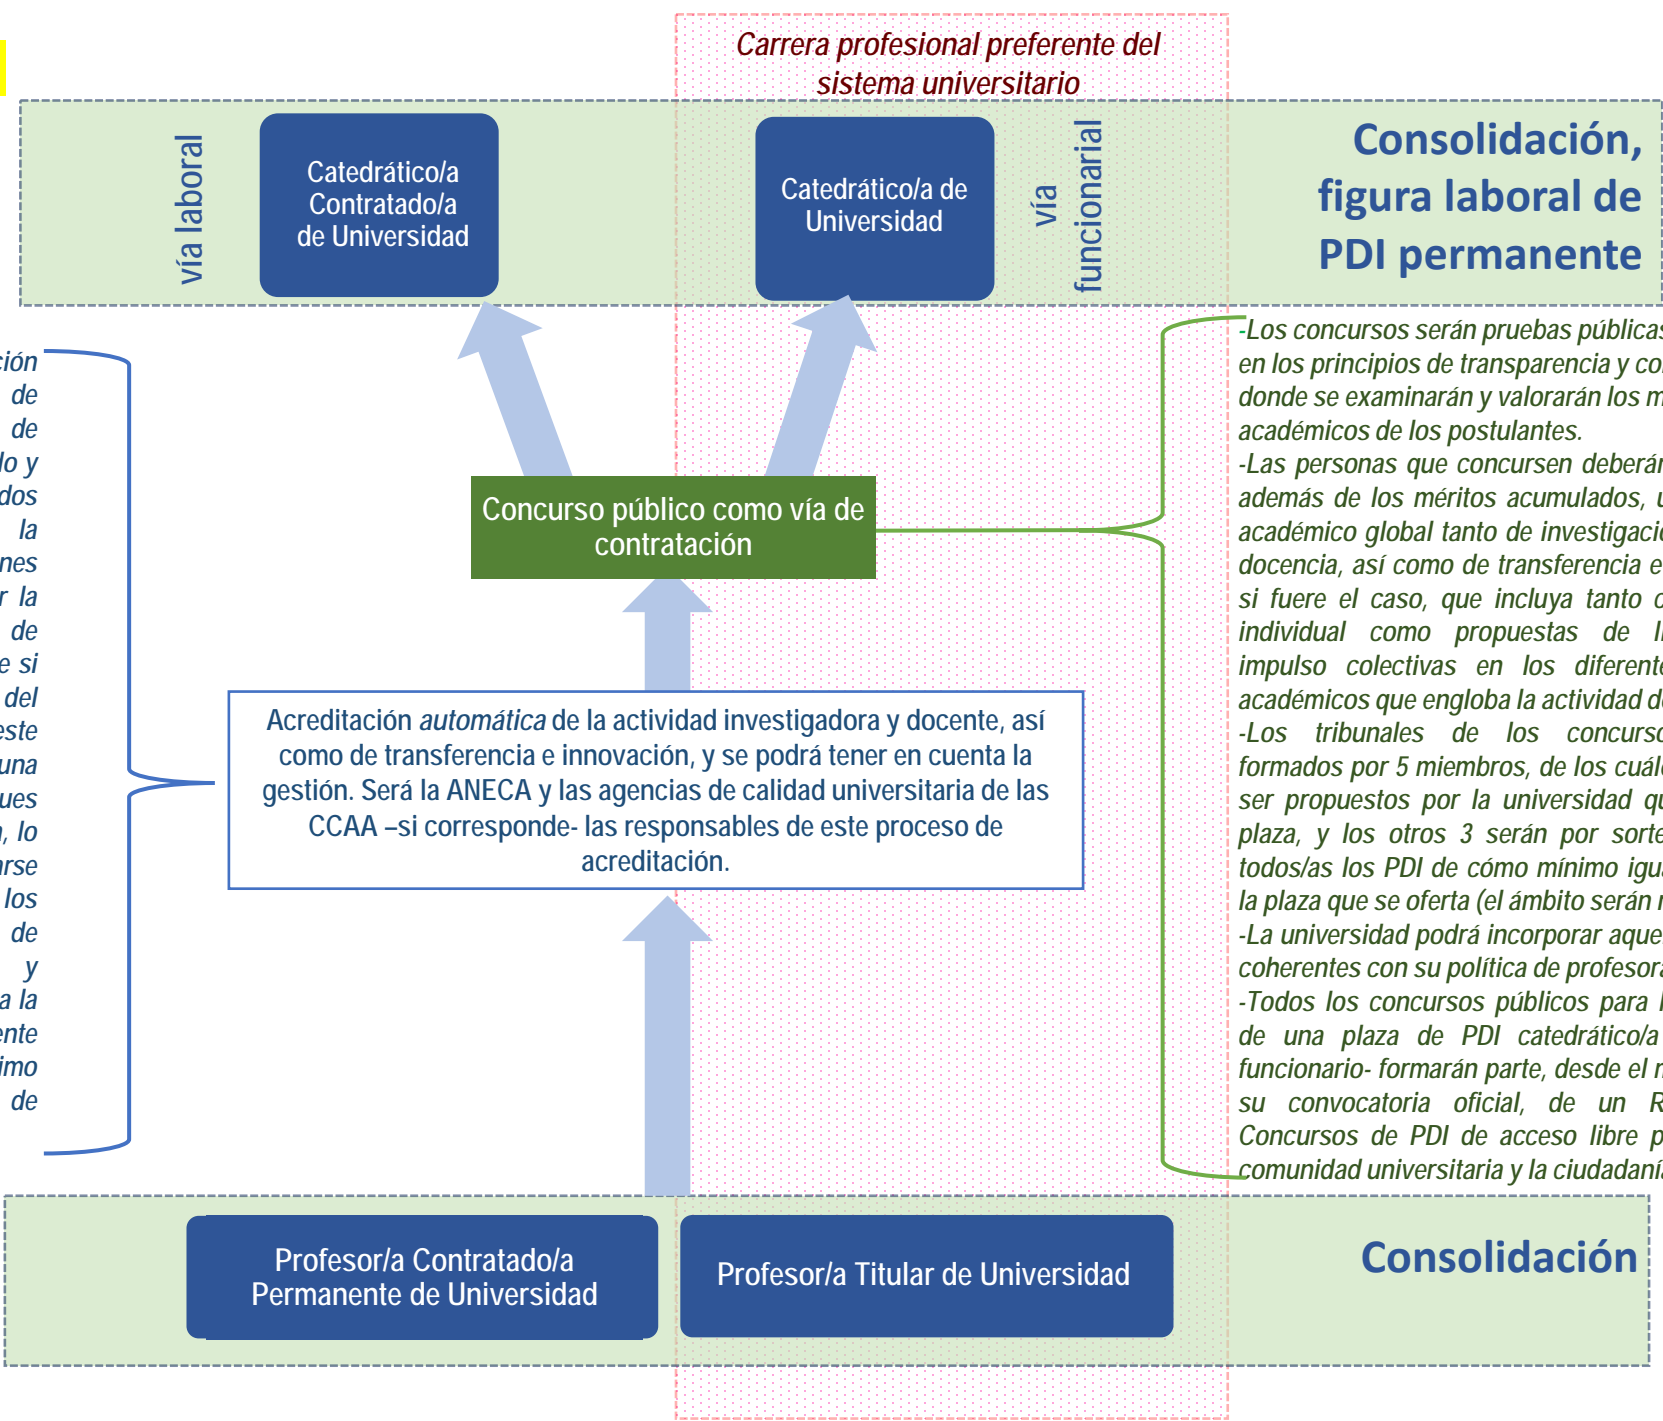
Carrera profesional preferente del sistema universitario

vía laboral

Catedrático/a Contratado/a de Universidad

Catedrático/a de Universidad

vía funcionarial

Consolidación, figura laboral de PDI permanente

ción
de
de
lo y
dos
la
nes
r la
de
e si
del
este
una
ues
, lo
rse
los
de
y
a la
ente
imo
de

Concurso público como vía de contratación

-Los concursos serán pruebas pública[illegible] en los principios de transparencia y co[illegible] donde se examinarán y valorarán los m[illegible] académicos de los postulantes.
-Las personas que concursen deberá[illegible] además de los méritos acumulados, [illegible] académico global tanto de investigaci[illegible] docencia, así como de transferencia e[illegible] si fuere el caso, que incluya tanto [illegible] individual como propuestas de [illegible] impulso colectivas en los diferent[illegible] académicos que engloba la actividad d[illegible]
-Los tribunales de los concurs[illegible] formados por 5 miembros, de los cuál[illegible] ser propuestos por la universidad q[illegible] plaza, y los otros 3 serán por sorte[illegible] todos/as los PDI de cómo mínimo igu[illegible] la plaza que se oferta (el ámbito serán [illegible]
-La universidad podrá incorporar aque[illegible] coherentes con su política de profesor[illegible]
-Todos los concursos públicos para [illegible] de una plaza de PDI catedrático/a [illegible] funcionario- formarán parte, desde el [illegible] su convocatoria oficial, de un R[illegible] Concursos de PDI de acceso libre p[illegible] comunidad universitaria y la ciudadaní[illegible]

Acreditación *automática* de la actividad investigadora y docente, así como de transferencia e innovación, y se podrá tener en cuenta la gestión. Será la ANECA y las agencias de calidad universitaria de las CCAA –si corresponde- las responsables de este proceso de acreditación.

Profesor/a Contratado/a Permanente de Universidad

Profesor/a Titular de Universidad

Consolidación